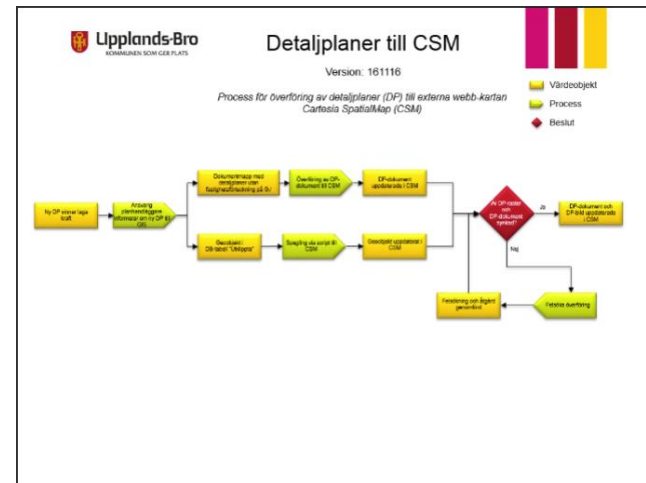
Upplands-Bro
KOMMUNEN SOM GER PLATS

Detaljplaner till CSM

Version: 161116

Process för överföring av detaljplaner (DP) till externa webb-kartan Cartesia SpatialMap (CSM)

Värdeobjekt
Process
Beslut

Ny DP vinner laga kraft

Ansvarig planhandläggare informerar om ny DP till GIS

Dokumentmapp med detaljplaner uppdateras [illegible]

Överföring av DP-dokument till CSM

DP-dokument uppdaterade i CSM

Geoobjekt i DB-tabell "Utökning"

Synkning via script till CSM

Geoobjekt uppdaterat i CSM

Är DP-objekt och DP-dokument synkat?

Ja

Nej

DP-dokument och DP-bild uppdaterade i CSM

Felsökning och åtgärd genomförd

Felaktig överföring